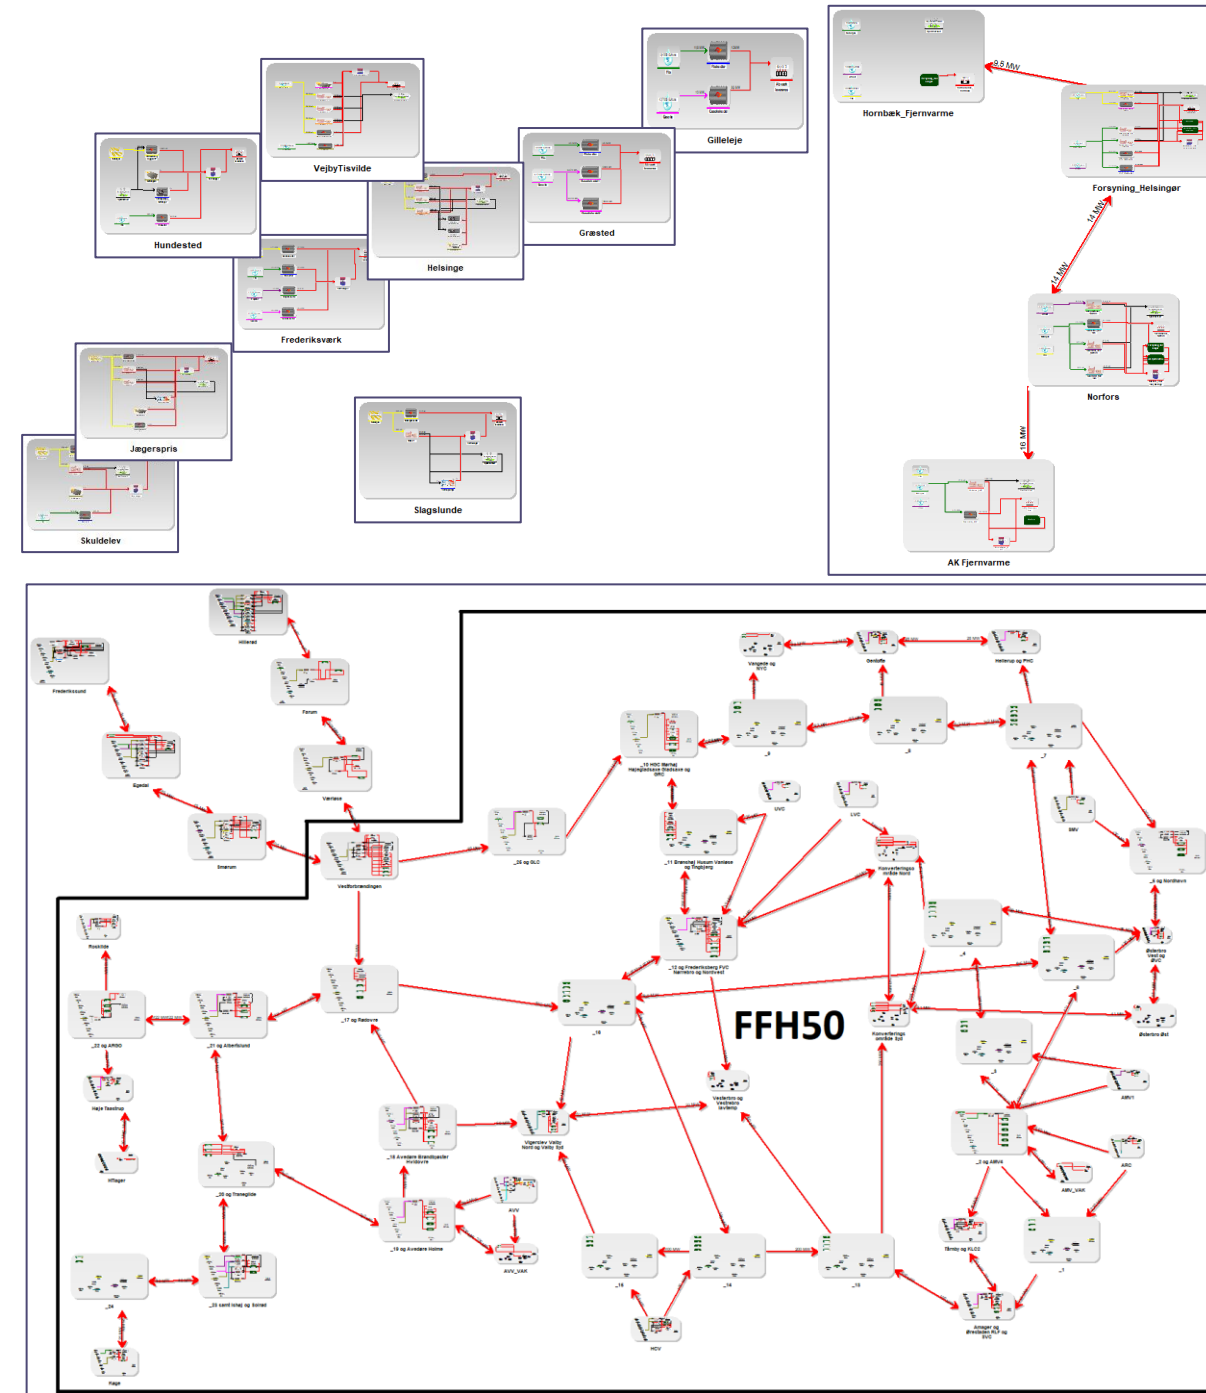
VejbyTisvilde

Gilleleje

Hundested

Helsinge

Græsted

Frederiksværk

Jægerspris

Slagslunde

Skuldelev

Hornbæk_Fjernvarme

9,5 MW

Forsyning_Helsingør

14 MW

14 MW

Norfors

16 MW

AK Fjernvarme

Hillerød

Frederikssund

Farum

Egedal

Værløse

Ølstykke

Vestforbrændingen

_20 og GLO

Roskilde

_17 og Rødovre

_22 og ARGO

_21 og Albertslund

Høje Taastrup

Ishøj

_20 og Tranegilde

_24

_23 sønd Ishøj og Solrød

Køge

_18 Avedøre Brøndbyøster Hvidovre

_19 og Avedøre Holme

AVV

AVV_VAK

Vigerslev Valby Nord og Valby Syd

Vesterbro og Vestbro lavtemp

_12 og Frederiksberg FVC Nørrebro og Nordvest

_11 Brønshøj Husum Vanløse og Tingbjerg

_10 HOC Børhøj Hejrebjergskov Bladsdove og ORC

UVC

LVC

Vangede og SVC

Gentofte

Hellerup og FHC

SMV

_6 og Nordhavn

Konverteringo middle Nord

Konverteringo område Syd

FFH50

Østerbro vest og ØVC

Østerbro Øst

_5

AMV1

_3 og AMV4

AMV_VAK

ARC

Tårnby og KLC2

Amager og Ørestaden RLF og SVC

_16

_14

_13

HCV